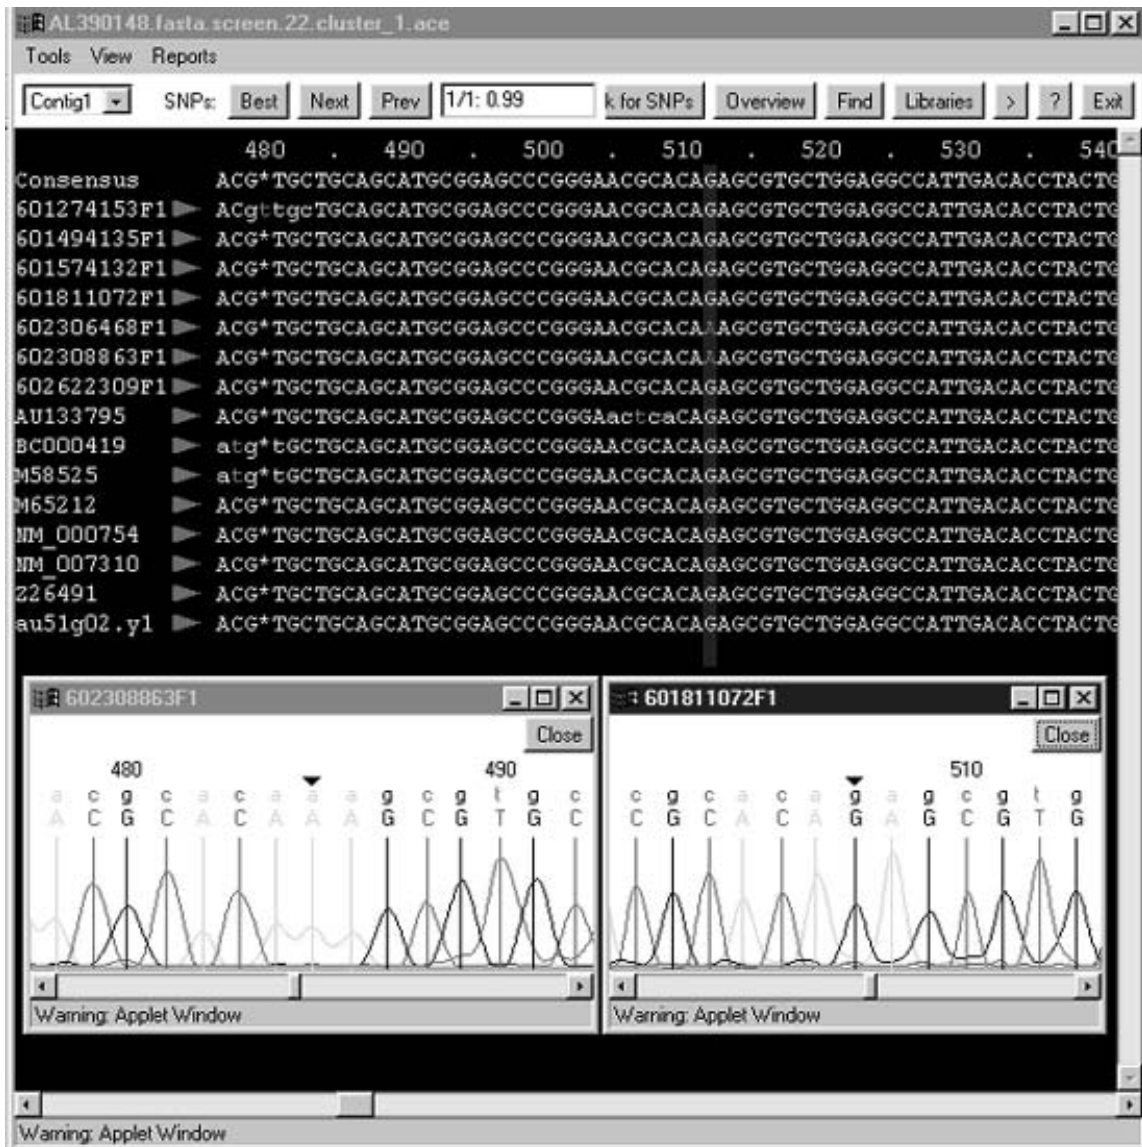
AL390148.fasta.screen.22.cluster_1.ace

Tools View Reports

Contig1 SNPs: Best Next Prev 1/1: 0.99 k for SNPs Overview Find Libraries > ? Exit

480 . 490 . 500 . 510 . 520 . 530 . 540

Consensus ACG*TGCTGCAGCATGCGGAGCCCGGGAACGCACAGAGCGTGCTGGAGGCCATTGACACCTACTG
601274153F1 ACgttgcTGCAGCATGCGGAGCCCGGGAACGCACAGAGCGTGCTGGAGGCCATTGACACCTACTG
601494135F1 ACG*TGCTGCAGCATGCGGAGCCCGGGAACGCACAGAGCGTGCTGGAGGCCATTGACACCTACTG
601574132F1 ACG*TGCTGCAGCATGCGGAGCCCGGGAACGCACAGAGCGTGCTGGAGGCCATTGACACCTACTG
601811072F1 ACG*TGCTGCAGCATGCGGAGCCCGGGAACGCACAGAGCGTGCTGGAGGCCATTGACACCTACTG
602306468F1 ACG*TGCTGCAGCATGCGGAGCCCGGGAACGCACAAAGCGTGCTGGAGGCCATTGACACCTACTG
602308863F1 ACG*TGCTGCAGCATGCGGAGCCCGGGAACGCACAAAGCGTGCTGGAGGCCATTGACACCTACTG
602622309F1 ACG*TGCTGCAGCATGCGGAGCCCGGGAACGCACAGAGCGTGCTGGAGGCCATTGACACCTACTG
AU133795 ACG*TGCTGCAGCATGCGGAGCCCGGGAactcaCAGAGCGTGCTGGAGGCCATTGACACCTACTG
BC000419 atg*tGCTGCAGCATGCGGAGCCCGGGAACGCACAGAGCGTGCTGGAGGCCATTGACACCTACTG
M58525 atg*tGCTGCAGCATGCGGAGCCCGGGAACGCACAGAGCGTGCTGGAGGCCATTGACACCTACTG
M65212 ACG*TGCTGCAGCATGCGGAGCCCGGGAACGCACAGAGCGTGCTGGAGGCCATTGACACCTACTG
NM_000754 ACG*TGCTGCAGCATGCGGAGCCCGGGAACGCACAGAGCGTGCTGGAGGCCATTGACACCTACTG
NM_007310 ACG*TGCTGCAGCATGCGGAGCCCGGGAACGCACAGAGCGTGCTGGAGGCCATTGACACCTACTG
Z26491 ACG*TGCTGCAGCATGCGGAGCCCGGGAACGCACAGAGCGTGCTGGAGGCCATTGACACCTACTG
au51g02.y1 ACG*TGCTGCAGCATGCGGAGCCCGGGAACGCACAGAGCGTGCTGGAGGCCATTGACACCTACTG

602308863F1
Close
480 490
a c g c a c a a a g c g t g c
A C G C A C A A A G C G T G C
Warning: Applet Window

601811072F1
Close
510
c g c a c a g a g c g t g
C G C A C A G A G C G T G
Warning: Applet Window

Warning: Applet Window